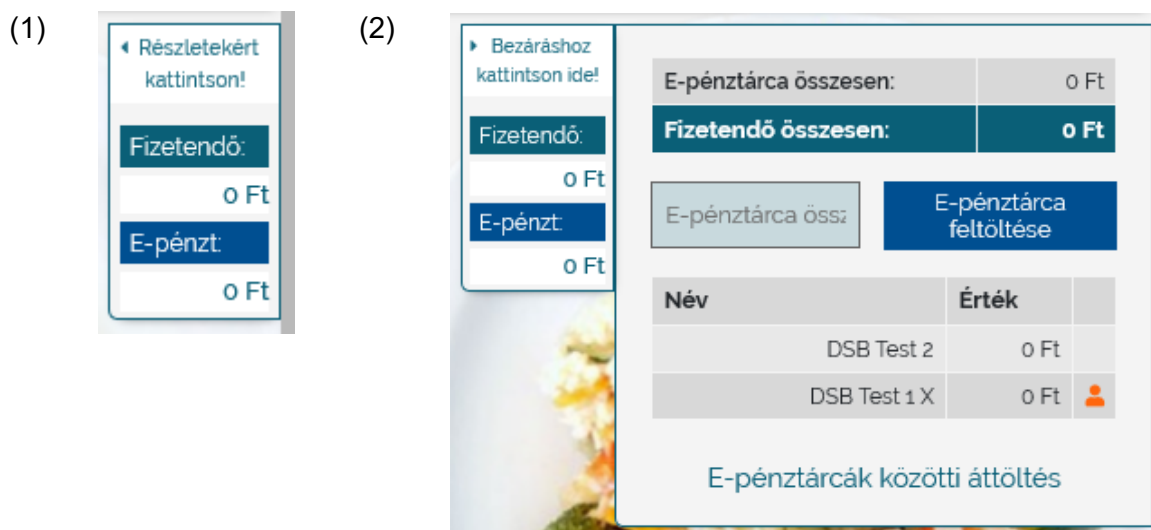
(1)

Részletekért kattintson!

Fizetendő:

0 Ft

E-pénzt:

0 Ft

(2)

Bezáráshoz kattintson ide!

Fizetendő:

0 Ft

E-pénzt:

0 Ft

| E-pénztárca összesen: | 0 Ft |
|---|---|
| Fizetendő összesen: | 0 Ft |

E-pénztárca össz

E-pénztárca feltöltése

| Név | Érték | |
|---|---|---|
| DSB Test 2 | 0 Ft | |
| DSB Test 1 X | 0 Ft | |

E-pénztárcák közötti áttöltés